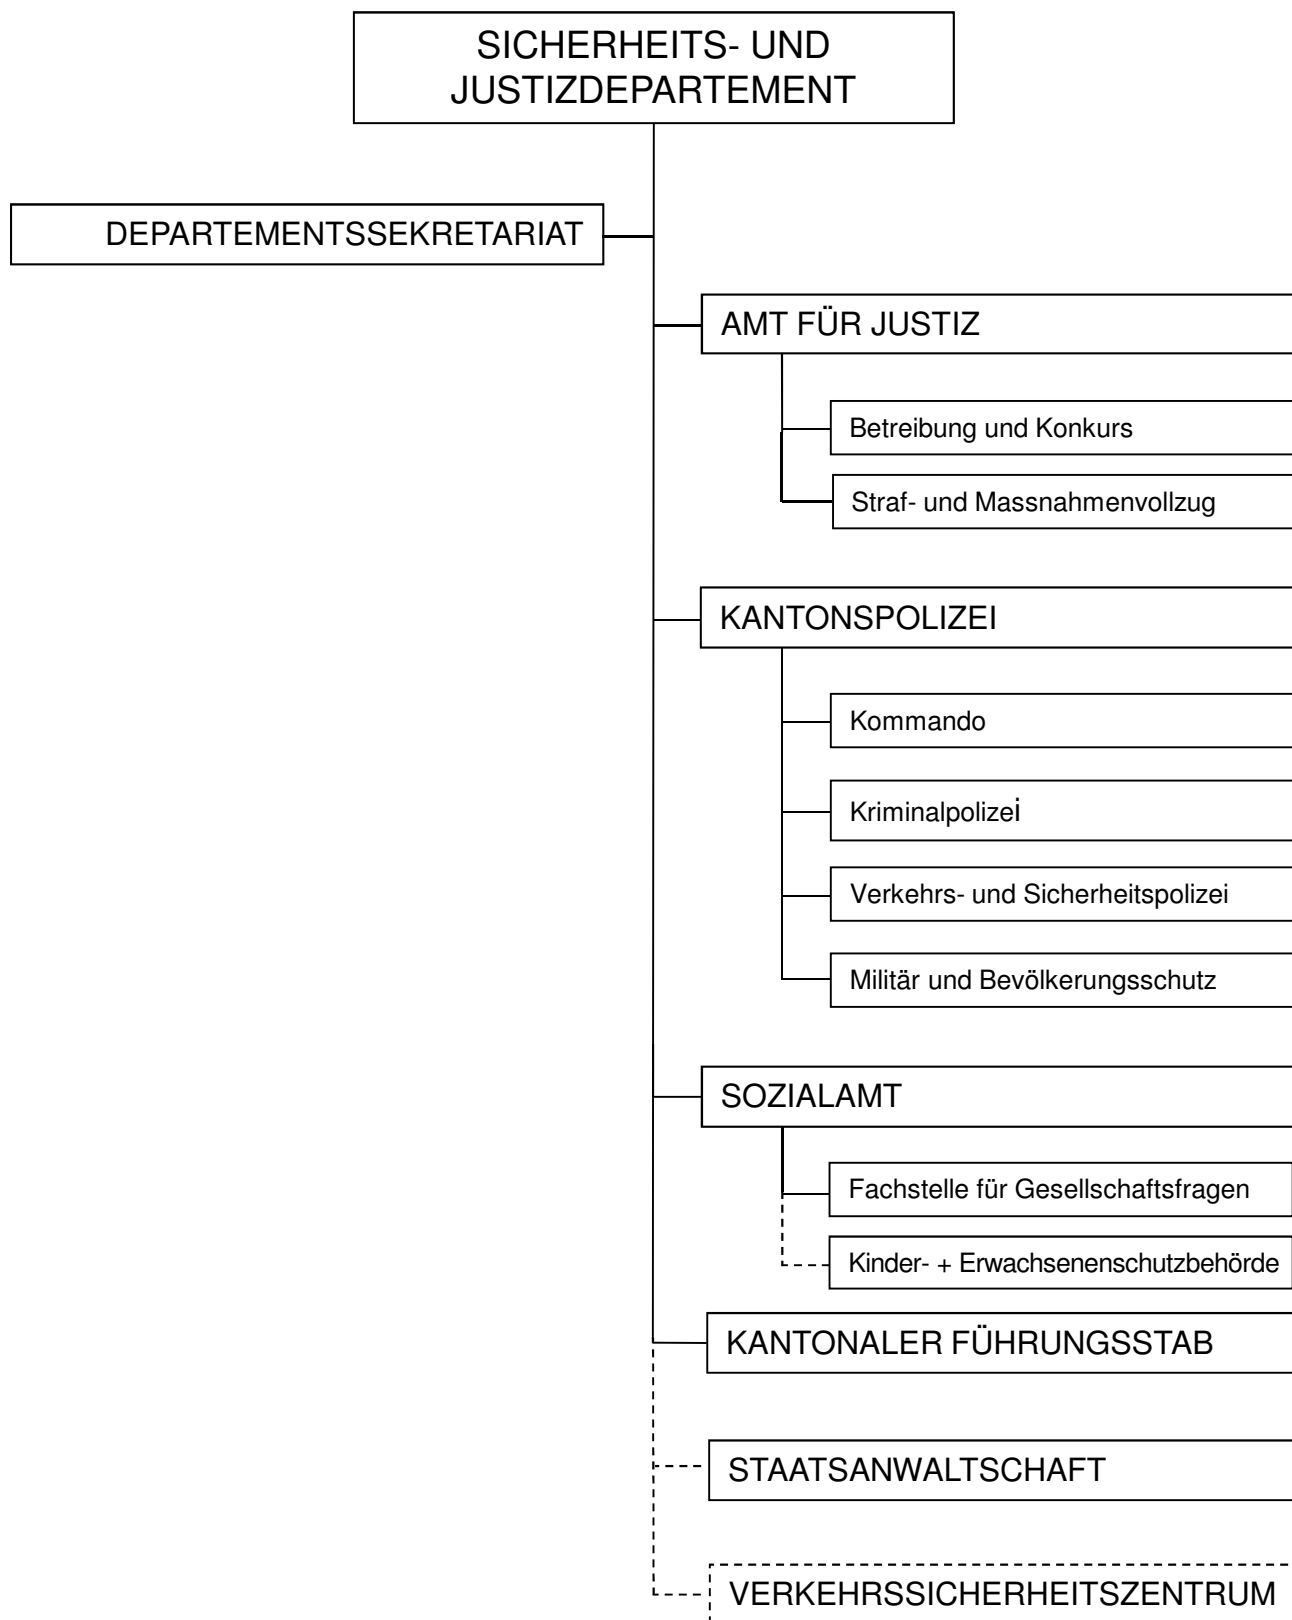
SICHERHEITS- UND JUSTIZDEPARTEMENT

DEPARTEMENTSSEKRETARIAT

AMT FÜR JUSTIZ

Betreibung und Konkurs

Straf- und Massnahmenvollzug

KANTONSPOLIZEI

Kommando

Kriminalpolizei

Verkehrs- und Sicherheitspolizei

Militär und Bevölkerungsschutz

SOZIALAMT

Fachstelle für Gesellschaftsfragen

Kinder- + Erwachsenenschutzbehörde

KANTONALER FÜHRUNGSSTAB

STAATSANWALTSCHAFT

VERKEHRSSICHERHEITSZENTRUM